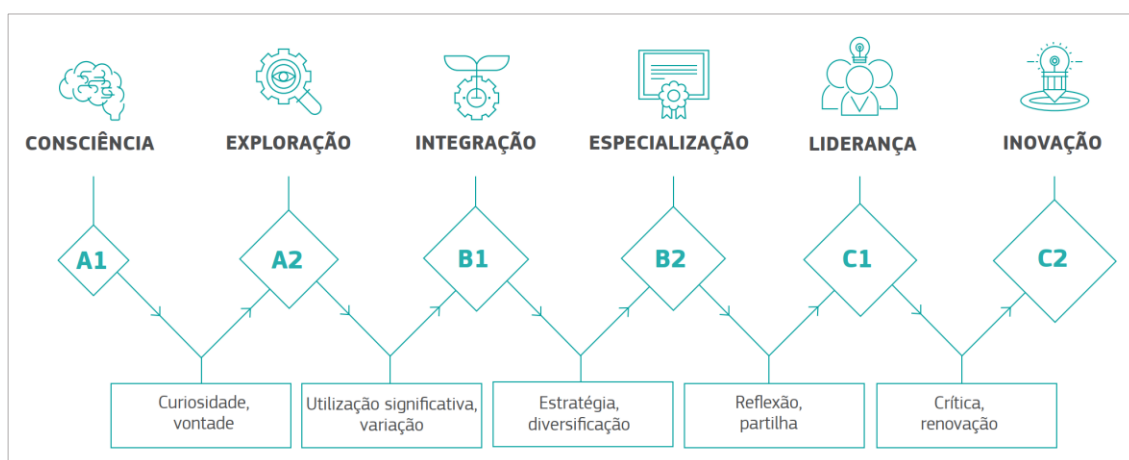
CONSCIÊNCIA

EXPLORAÇÃO

INTEGRAÇÃO

ESPECIALIZAÇÃO

LIDERANÇA

INOVAÇÃO

A1

A2

B1

B2

C1

C2

Curiosidade, vontade

Utilização significativa, variação

Estratégia, diversificação

Reflexão, partilha

Crítica, renovação